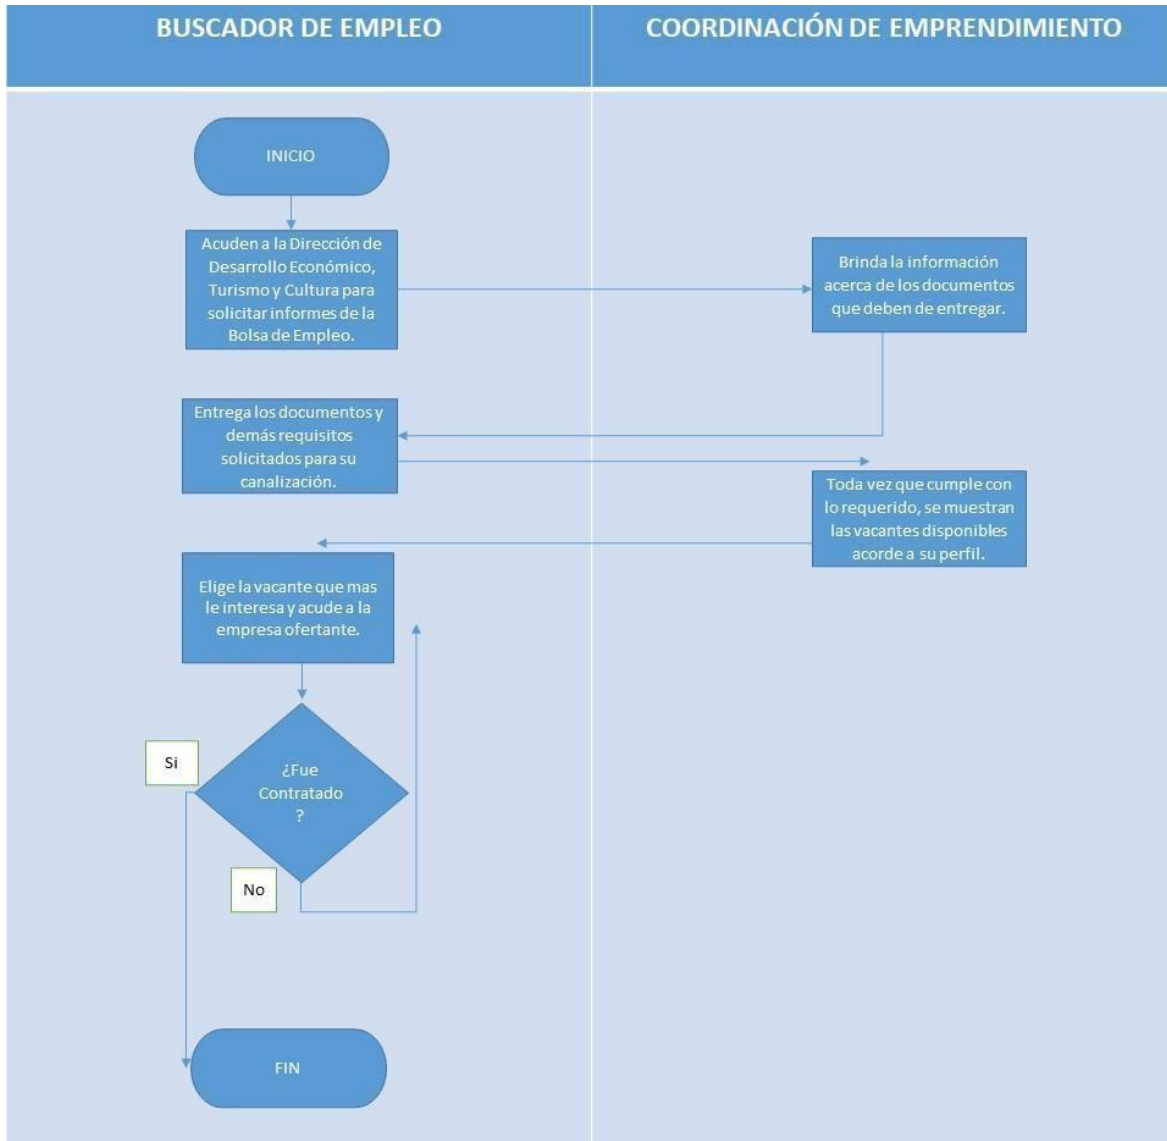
BUSCADOR DE EMPLEO

COORDINACIÓN DE EMPRENDIMIENTO

INICIO

Acuden a la Dirección de Desarrollo Económico, Turismo y Cultura para solicitar informes de la Bolsa de Empleo.

Brinda la información acerca de los documentos que deben de entregar.

Entrega los documentos y demás requisitos solicitados para su canalización.

Toda vez que cumple con lo requerido, se muestran las vacantes disponibles acorde a su perfil.

Elige la vacante que mas le interesa y acude a la empresa ofertante.

Si

¿Fue Contratado ?

No

FIN